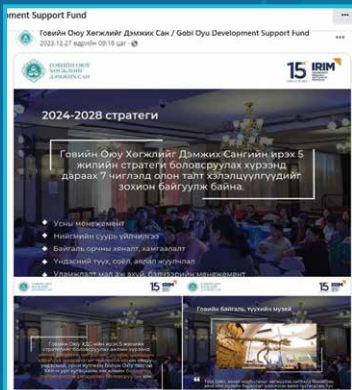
ment Support Fund

Говийн Оюу Хөгжлийг Дэмжих Сан / Gobi Oyu Development Support Fund
2023.12.27 өдрийн 09:16 цаг

ГОВИЙН ОЮУ ХӨГЖЛИЙГ ДЭМЖИХ САН

15 IRIM

2024-2028 стратеги

Говийн Оюу Хөгжлийг Дэмжих Сангийн ирэх 5 жилийн стратеги боловсруулах хүрээнд дараах 7 чиглэлд олон талт хэлэлцүүлгүүдийг зохион байгуулж байна.

Усны менежмент
Нийгмийн суурь үйлчилгээ
Байгаль орчны хөнөөл, хамгаалалт
Үндэсний түүх, соёл, аялал жуулчлал
Уламжлалт мал аж ахуй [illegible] менежмент

15 IRIM

Говийн Оюу ХДС-ийн ирэх 5 жилийн стратеги боловсруулах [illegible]

15 IRIM

Говийн байгаль, түүхийн музей

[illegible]